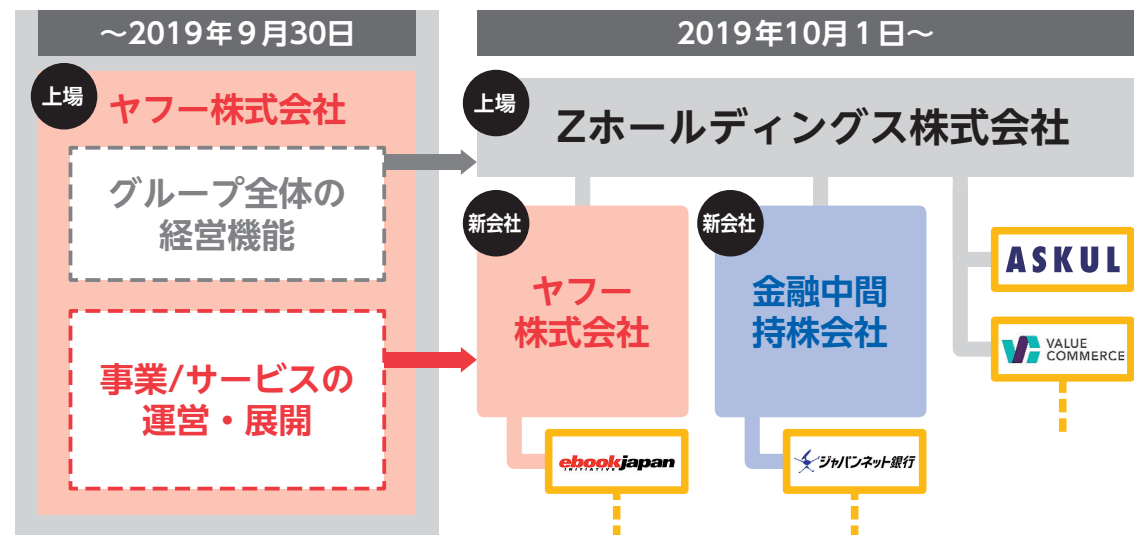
～2019年9月30日

上場

ヤフー株式会社

グループ全体の経営機能

事業/サービスの運営・展開

2019年10月1日～

上場

Zホールディングス株式会社

新会社

ヤフー株式会社

新会社

金融中間持株会社

ASKUL

VALUE COMMERCE

ebookjapan INITIATIVE

ジャパンネット銀行